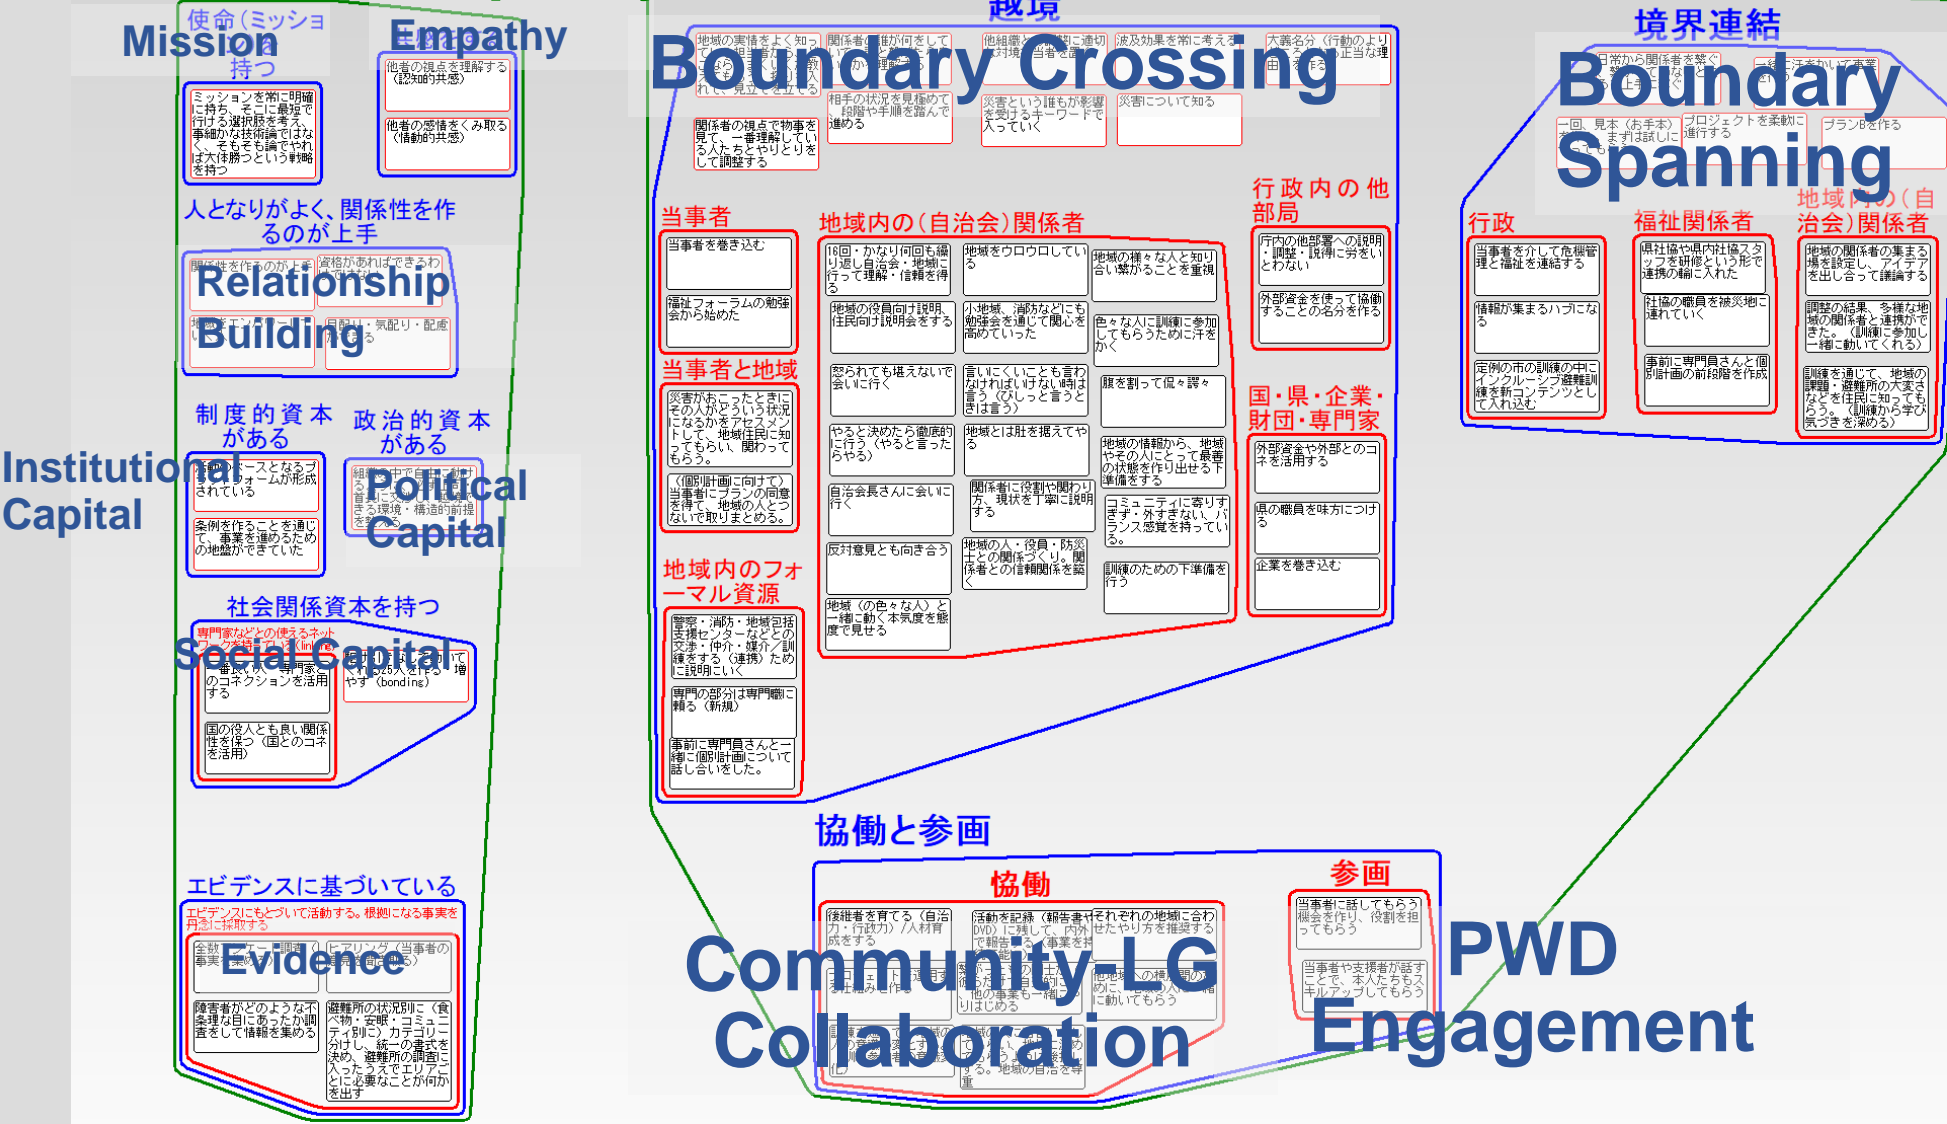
Mission
使命（ミッションを持つ）

ミッションを常に明確に持ち、そこに最短で行ける選択肢を考え、事細かな技術論ではなく、そもそも論でやれば大体勝つという戦略を持つ

Empathy
他者の視点を理解する（認知的共感）
他者の感情をくみ取る（情動的共感）

人となりがよく、関係性を作るのが上手
Relationship Building
関係性を作るのが上手
資格があればできるわけではない
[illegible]
目配り・気配り・配慮

制度的資本がある
Institutional Capital
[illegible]されている
条例を作ることを通じて、事業を進めるための地盤ができていた

政治的資本がある
Political Capital
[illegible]

社会関係資本を持つ
Social Capital
専門家などとの使えるネットワーク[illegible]
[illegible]のコネクションを活用する
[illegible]（bonding）
国の役人とも良い関係性を保つ（国とのコネを活用）

エビデンスに基づいている
エビデンスにもとづいて活動する。根拠になる事実を丹念に採取する
Evidence
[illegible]
ヒアリング（当事者の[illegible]
障害者がどのような不条理な目にあったか調査をして情報を集める
避難所の状況別に（食べ物・安眠・コミュニティ別に）カテゴリー分けし、統一の書式を決め、避難所の調査に入ったうえでエリアごとに必要なことが何かを出す

越境
Boundary Crossing
地域の実情をよく知っ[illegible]
関係者が何をして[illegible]
他組織と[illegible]
波及効果を常に考える
大義名分（行動のより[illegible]
相手の状況を見極めて段階や手順を踏んで進める
災害という誰もが影響を受けるキーワードで入っていく
災害について知る
関係者の視点で物事を見て、一番理解している人たちとやりとりをして調整する

当事者
当事者を巻き込む
福祉フォーラムの勉強会から始めた

当事者と地域
災害がおこったときにその人がどういう状況になるかをアセスメントして、地域住民に知ってもらい、関わってもらう。
（個別計画に向けて）当事者にプランの同意を得て、地域の人とつないで取りまとめる。

地域内のフォーマル資源
警察・消防・地域包括支援センターなどとの交渉・仲介・媒介／訓練をする（連携）ために説明していく
専門の部分は専門職に頼る（新規）
事前に専門員さんと一緒に個別計画について話し合いをした。

地域内の（自治会）関係者
16回・かなり何回も繰り返し自治会・地域に行って理解・信頼を得る
地域をウロウロしている
地域の様々な人と知り合い繋がることを重視
地域の役員向け説明、住民向け説明会をする
小地域、消防などにも勉強会を通じて関心を高めていった
色々な人に訓練に参加してもらうために汗をかく
怒られても堪えないで会いに行く
言いにくいことも言わなければいけない時は言う（びしっと言うときは言う）
腹を割って個々課々
やると決めたら徹底的に行う（やると言ったらやる）
地域とは肚を据えてやる
地域の情報から、地域やその人にとって最善の状態を作り出せる下準備をする
自治会長さんに会いに行く
関係者に役割や関わり方、現状を丁寧に説明する
コミュニティに寄りすぎず・外さすぎない、バランス感覚を持っている。
反対意見とも向き合う
地域の人・役員・防災士との関係づくり。関係者との信頼関係を築く
訓練のための下準備を行う
地域（の色々な人）と一緒に動く本気度を態度で見せる

行政内の他部局
庁内の他部署への説明・調整・説得に労をいとわない
外部資金を使って協働することの名分を作る

国・県・企業・財団・専門家
外部資金や外部とのコネを活用する
県の職員を味方につける
企業を巻き込む

境界連結
Boundary Spanning
日常から関係者を繋ぐ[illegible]
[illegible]
一回、見本（お手本）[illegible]まずは試しに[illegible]
プロジェクトを柔軟に進行する
プランBを作る

行政
当事者を介して危機管理と福祉を連結する
情報が集まるハブになる
定例の市の訓練の中にインクルーシブ避難訓練を新コンテンツとして入れ込む

福祉関係者
県社協や県内社協スタッフを研修という形で連携の輪に入れた
社協の職員を被災地に連れていく
事前に専門員さんと個別計画の前段階を作成

地域内の（自治会）関係者
地域の関係者の集まる場を設定し、アイデアを出し合って議論する
調整の結果、多様な地域の関係者と連携ができた。（訓練に参加して一緒に動いてくれる）
訓練を通じて、地域の課題・避難所の大変さなどを住民に知ってもらう。（訓練から学び気づきを深める）

協働と参画
協働
Community-LG Collaboration
後継者を育てる（自治力・行政力）／人材育成する
活動を記録（報告書やDVD）に残して、内外で報告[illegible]
それぞれの地域に合わせたやり方を推奨する
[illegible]
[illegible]

参画
PWD Engagement
当事者に話してもらう機会を作り、役割を担ってもらう
当事者や支援者が話すことで、本人たちもスキルアップしてもらう